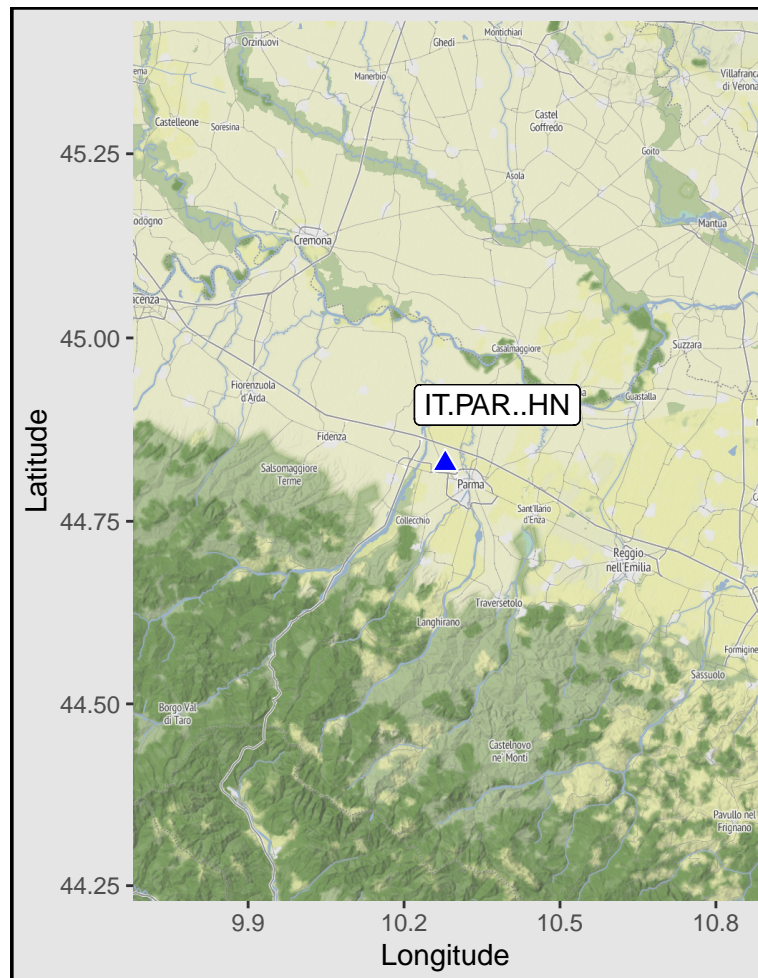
Orzinuovi
Ghedi
Montichiari
Manerbio
Villafranca di Verona
Castelleone
Soresina
Castel Goffredo
Goito
Asola
Mantua
Cremona
Codogno
Piacenza
Casalmaggiore
Suzzara
Fiorenzuola d'Arda
Guastalla
IT.PAR..HN
Fidenza
Salsomaggiore Terme
Parma
Sant'Ilario d'Enza
Collecchio
Reggio nell'Emilia
Traversetolo
Langhirano
Formigine
Sassuolo
Borgo Val di Taro
Castelnovo ne' Monti
Pavullo nel Frignano

45.25
45.00
44.75
44.50
44.25
Latitude

9.9
10.2
10.5
10.8
Longitude